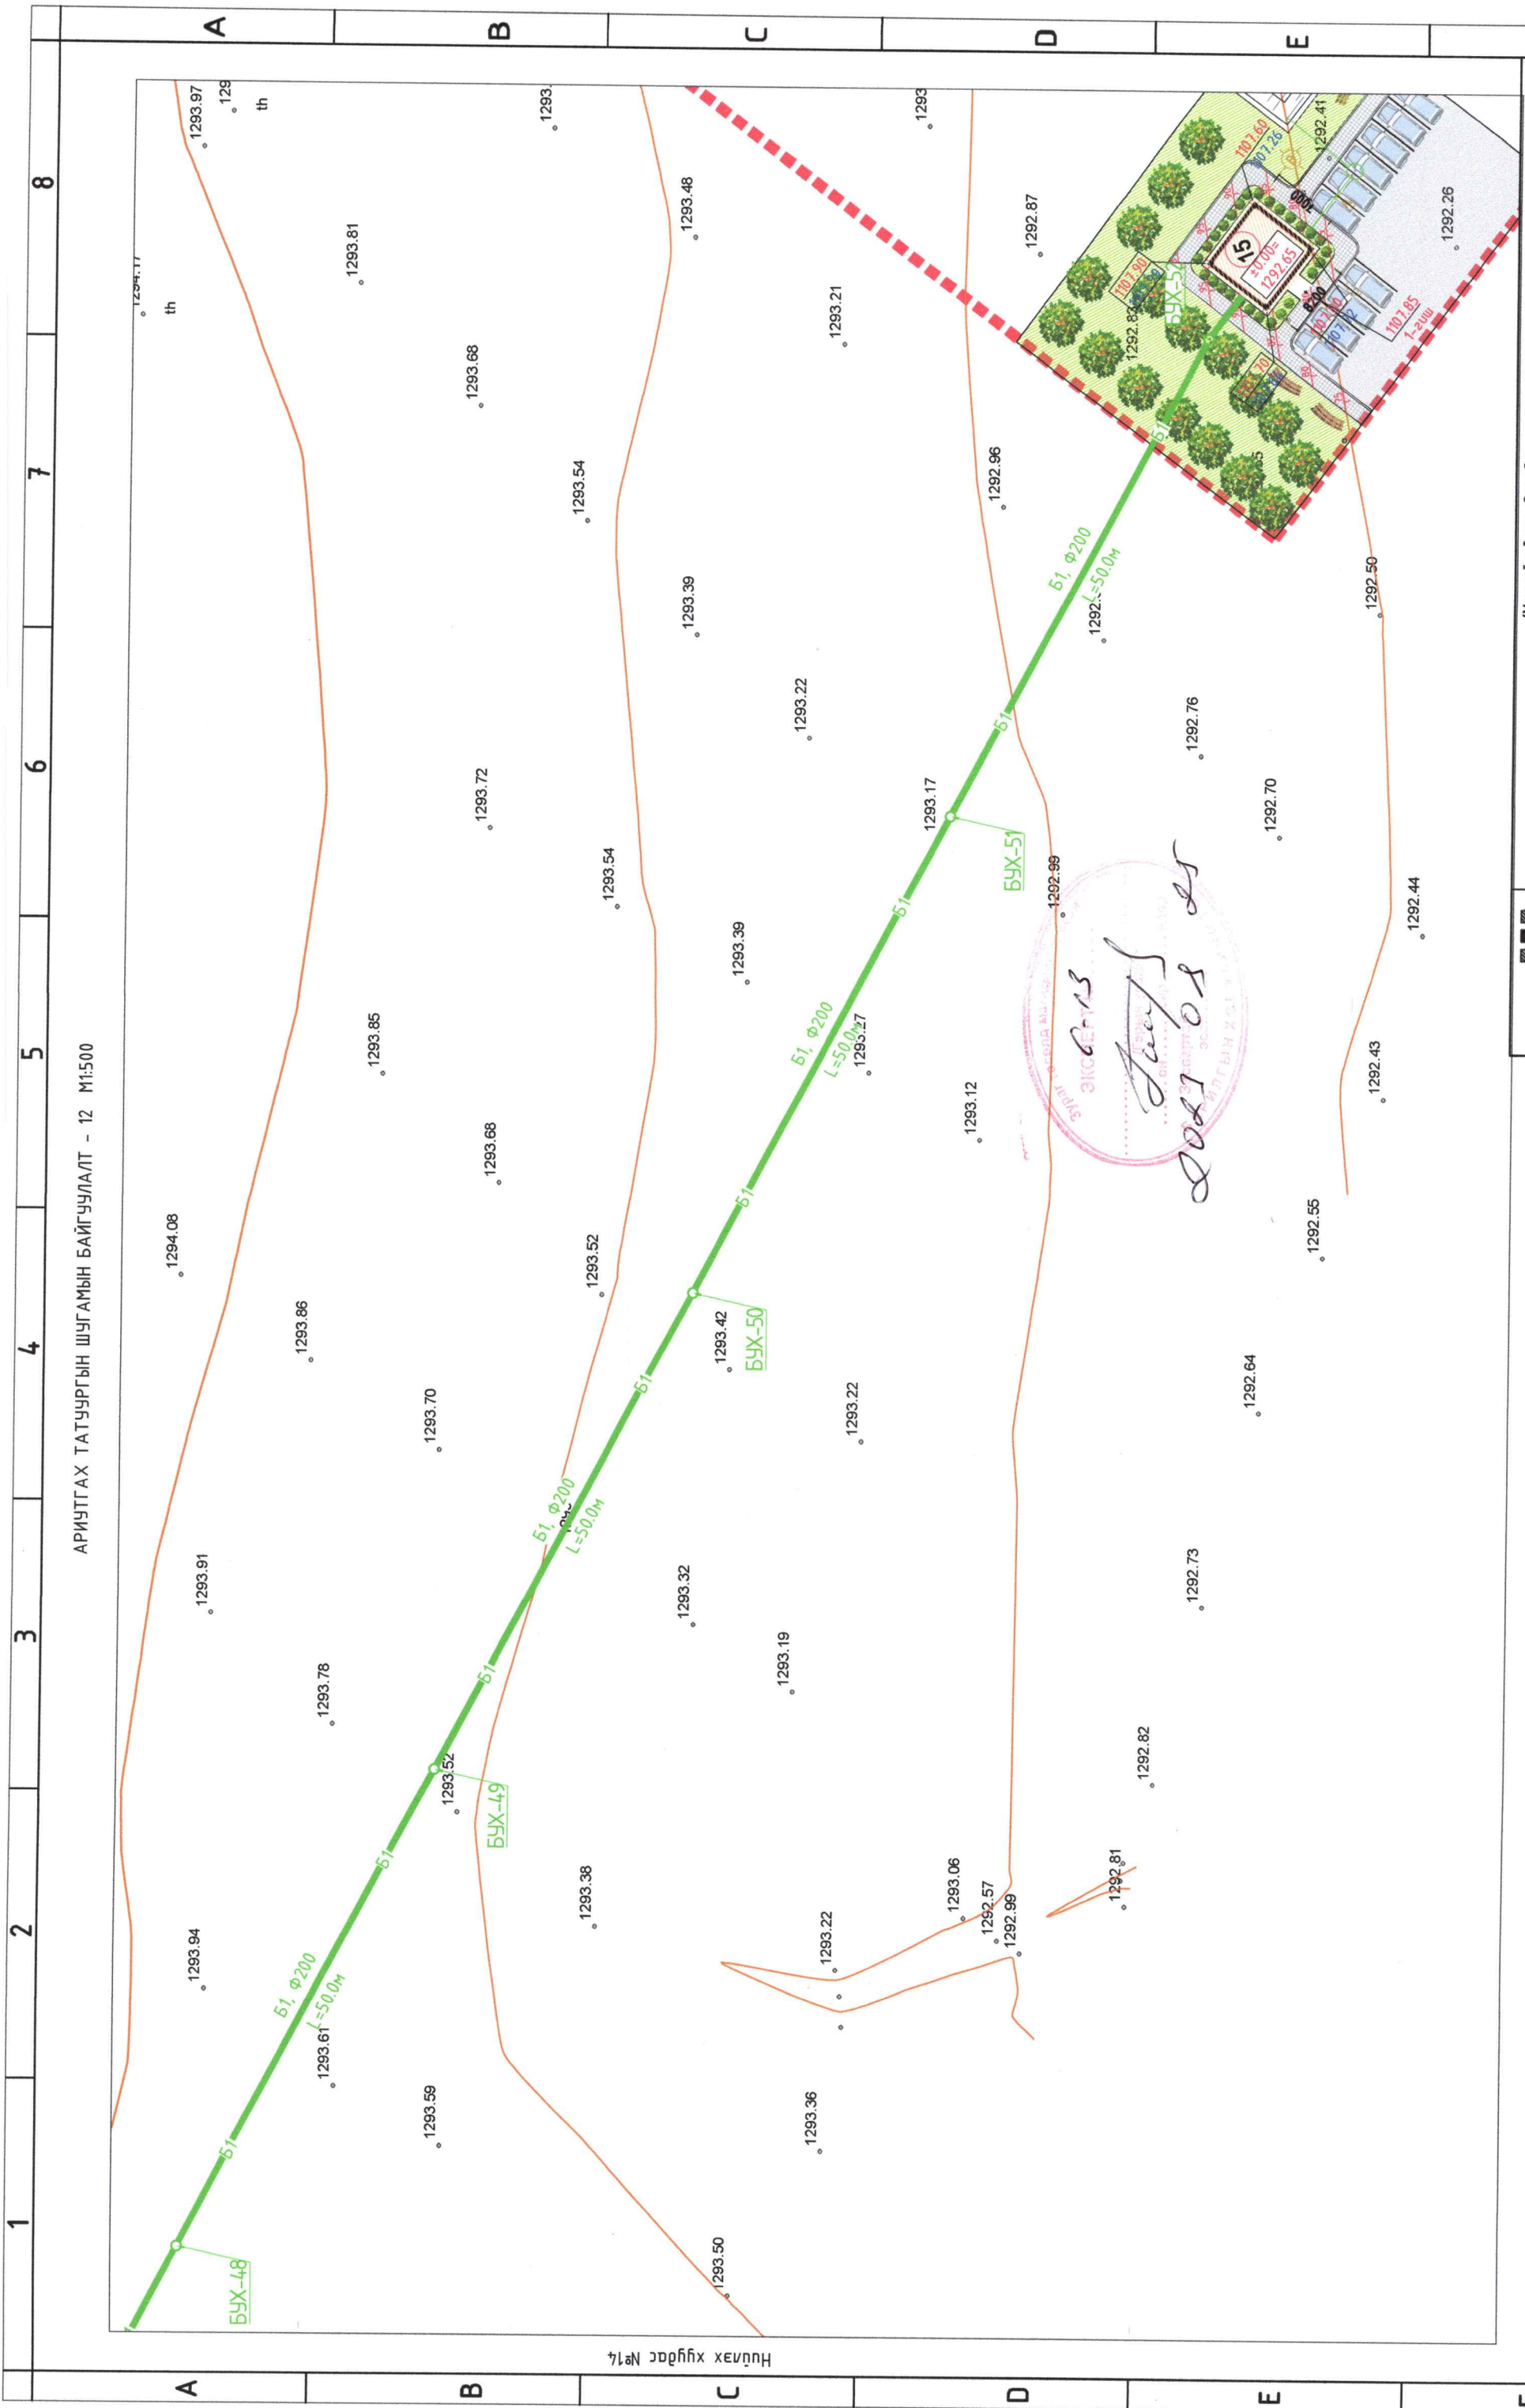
АРИУТГАХ ТАТУУРГЫН ШУГАМЫН БАЙГУУЛАЛТ - 12 М1:500

A B C D E
8 7 6 5 4 3 2 1

1293.97
129
th
1294.17
th
1293.81
1293.68
1293.
1293.54
1293.48
1293.39
1293.21
1293.22
1293.72
1293.54
1293.17
1293.39
1293.85
Б1, Ф200
L=50.0м
1293.27
1293.68
1294.08
1293.52
1293.86
1293.42
БҮХ-50
1293.70
1293.22
Б1, Ф200
L=50.0м
1293.91
1293.32
1293.19
1293.78
1293.52
БҮХ-49
1293.38
1293.94
Б1, Ф200
L=50.0м
1293.61
1293.22
1293.06
1292.57
1292.99
1293.59
1293.36
1293.50
БҮХ-48
Б1
1293
1292.87
1292.83
1292.96
Б1, Ф200
L=50.0м
1292.
1292.41
1292.26
15
±0.00=
1292.65
1107.60
1107.26
1107.90
1107.85
1-гиш
БҮХ-52
1292.50
1292.76
1292.70
1292.44
1292.43
БҮХ-51
1292.99
1293.12
1292.55
1292.64
1292.73
1292.82
1292.81
ЭКСПЕРТИЗ
2021 08 25

Нийлах хуудас №14